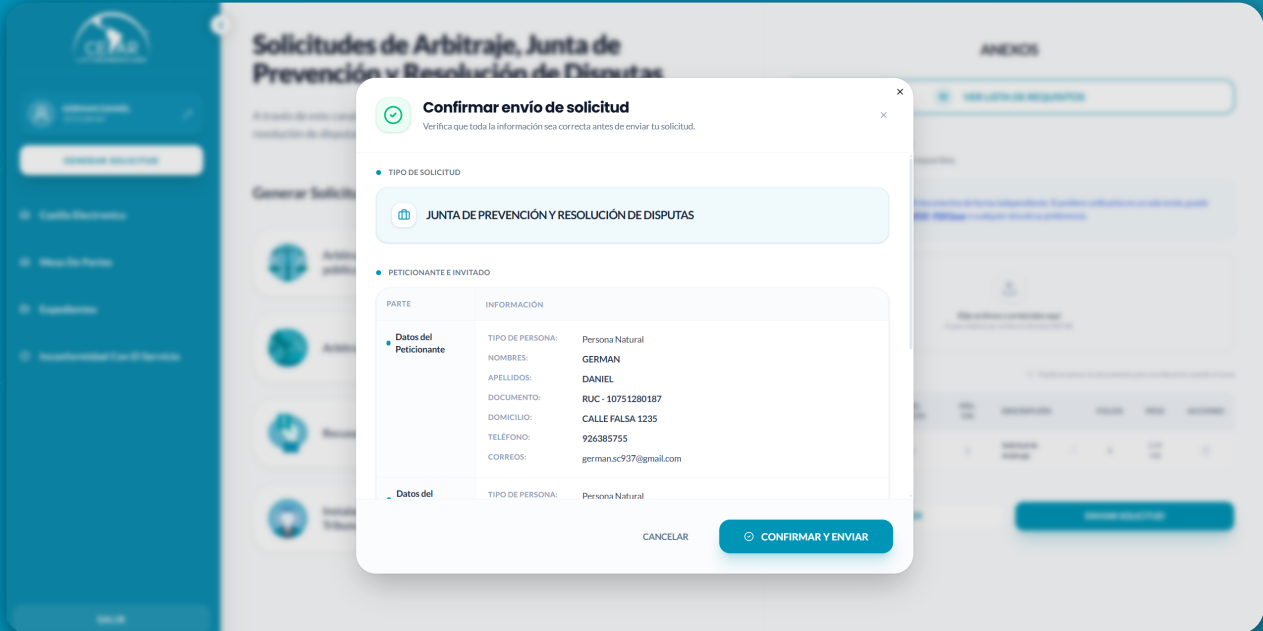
Solicitudes de Arbitraje, Junta de Prevención y Resolución de Disputas

ANEXOS

Confirmar envío de solicitud

Verifica que toda la información sea correcta antes de enviar tu solicitud.

TIPO DE SOLICITUD

JUNTA DE PREVENCIÓN Y RESOLUCIÓN DE DISPUTAS

PETICIONANTE E INVITADO

| PARTE | INFORMACIÓN |
|---|---|
| Datos del Peticionante | TIPO DE PERSONA: Persona Natural<br>NOMBRES: GERMAN<br>APELLIDOS: DANIEL<br>DOCUMENTO: RUC - 10751280187<br>DOMICILIO: CALLE FALSA 1235<br>TELÉFONO: 926385755<br>CORREOS: german.sc937@gmail.com |
| Datos del | TIPO DE PERSONA: Persona Natural |

CANCELAR

CONFIRMAR Y ENVIAR